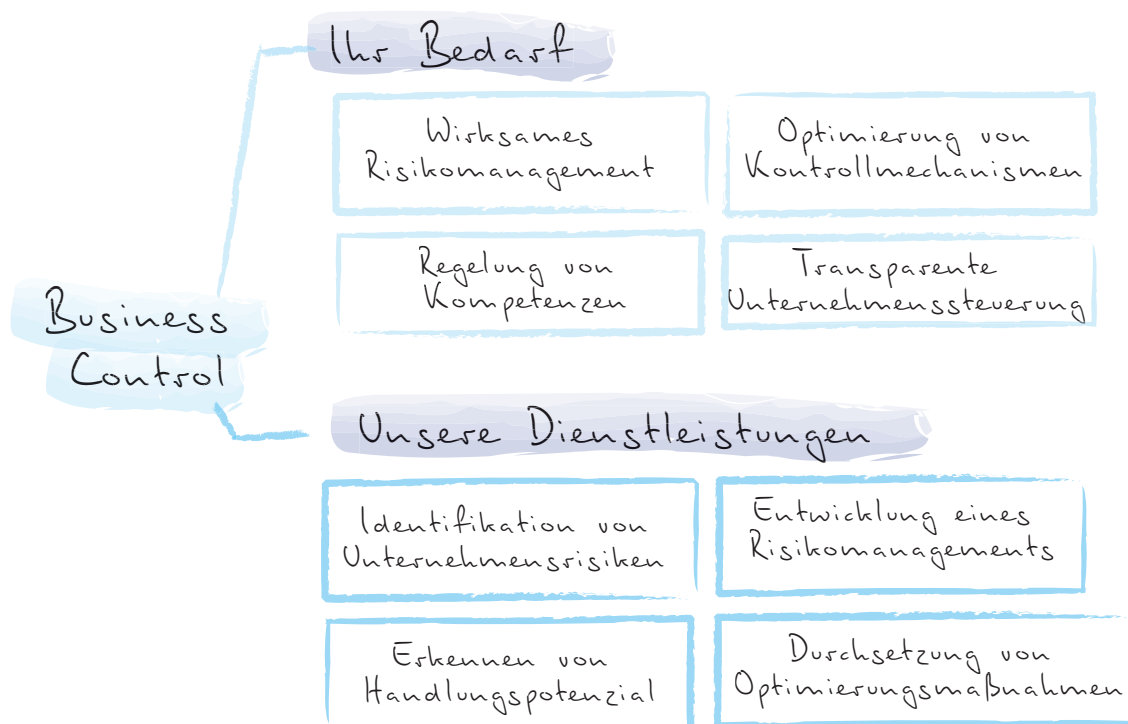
Ihr Bedarf

Wirksames Risikomanagement

Optimierung von Kontrollmechanismen

Regelung von Kompetenzen

Transparente Unternehmenssteuerung

Business Control

Unsere Dienstleistungen

Identifikation von Unternehmensrisiken

Entwicklung eines Risikomanagements

Erkennen von Handlungspotenzial

Durchsetzung von Optimierungsmaßnahmen